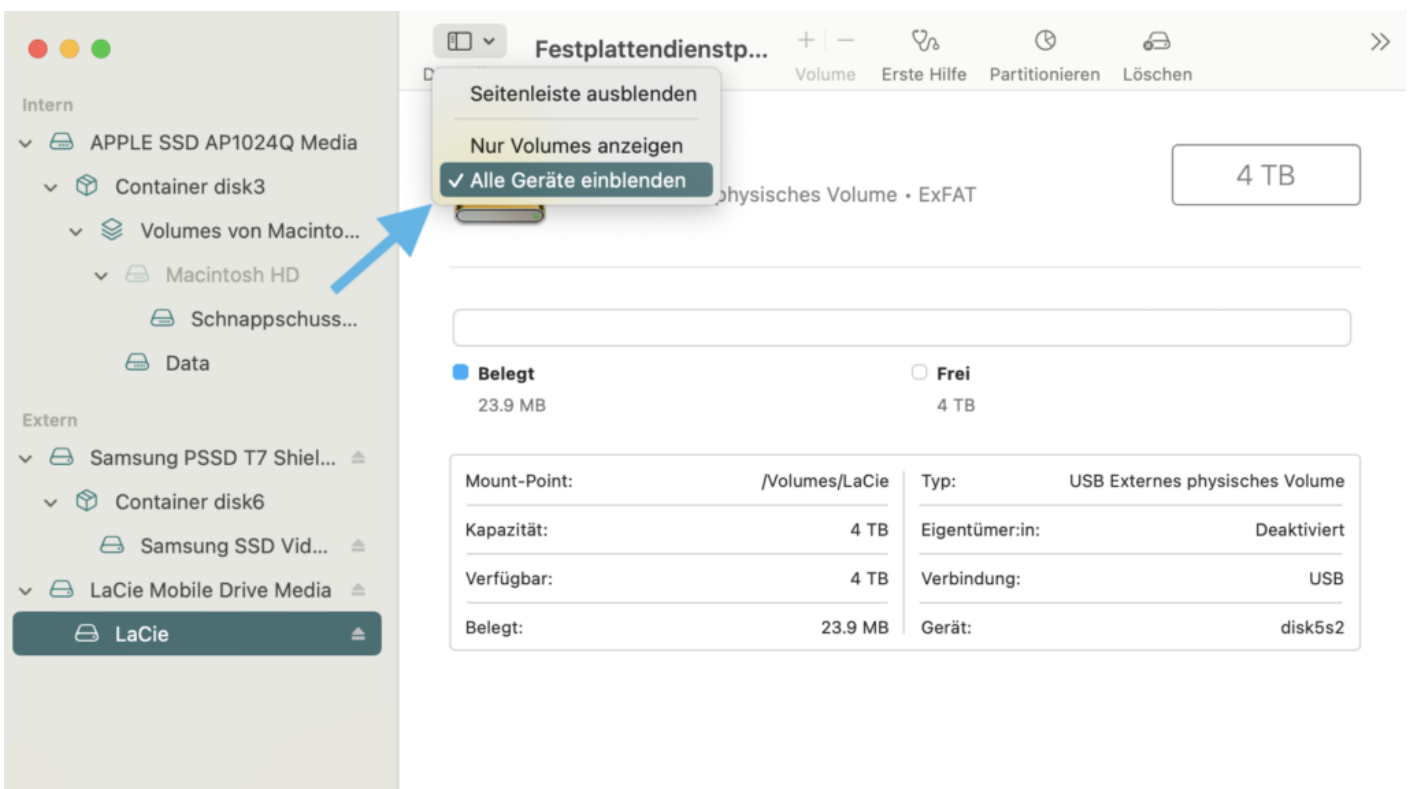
Intern

APPLE SSD AP1024Q Media

Container disk3

Volumes von Macinto...

Macintosh HD

Schnappschuss...

Data

Extern

Samsung PSSD T7 Shiel...

Container disk6

Samsung SSD Vid...

LaCie Mobile Drive Media

LaCie

D

Festplattendienstp...

Volume

Erste Hilfe

Partitionieren

Löschen

Seitenleiste ausblenden

Nur Volumes anzeigen

✓ Alle Geräte einblenden

physisches Volume • ExFAT

4 TB

Belegt

23.9 MB

Frei

4 TB

| | | | |
|---|---|---|---|
| Mount-Point: | /Volumes/LaCie | Typ: | USB Externes physisches Volume |
| Kapazität: | 4 TB | Eigentümer:in: | Deaktiviert |
| Verfügbar: | 4 TB | Verbindung: | USB |
| Belegt: | 23.9 MB | Gerät: | disk5s2 |